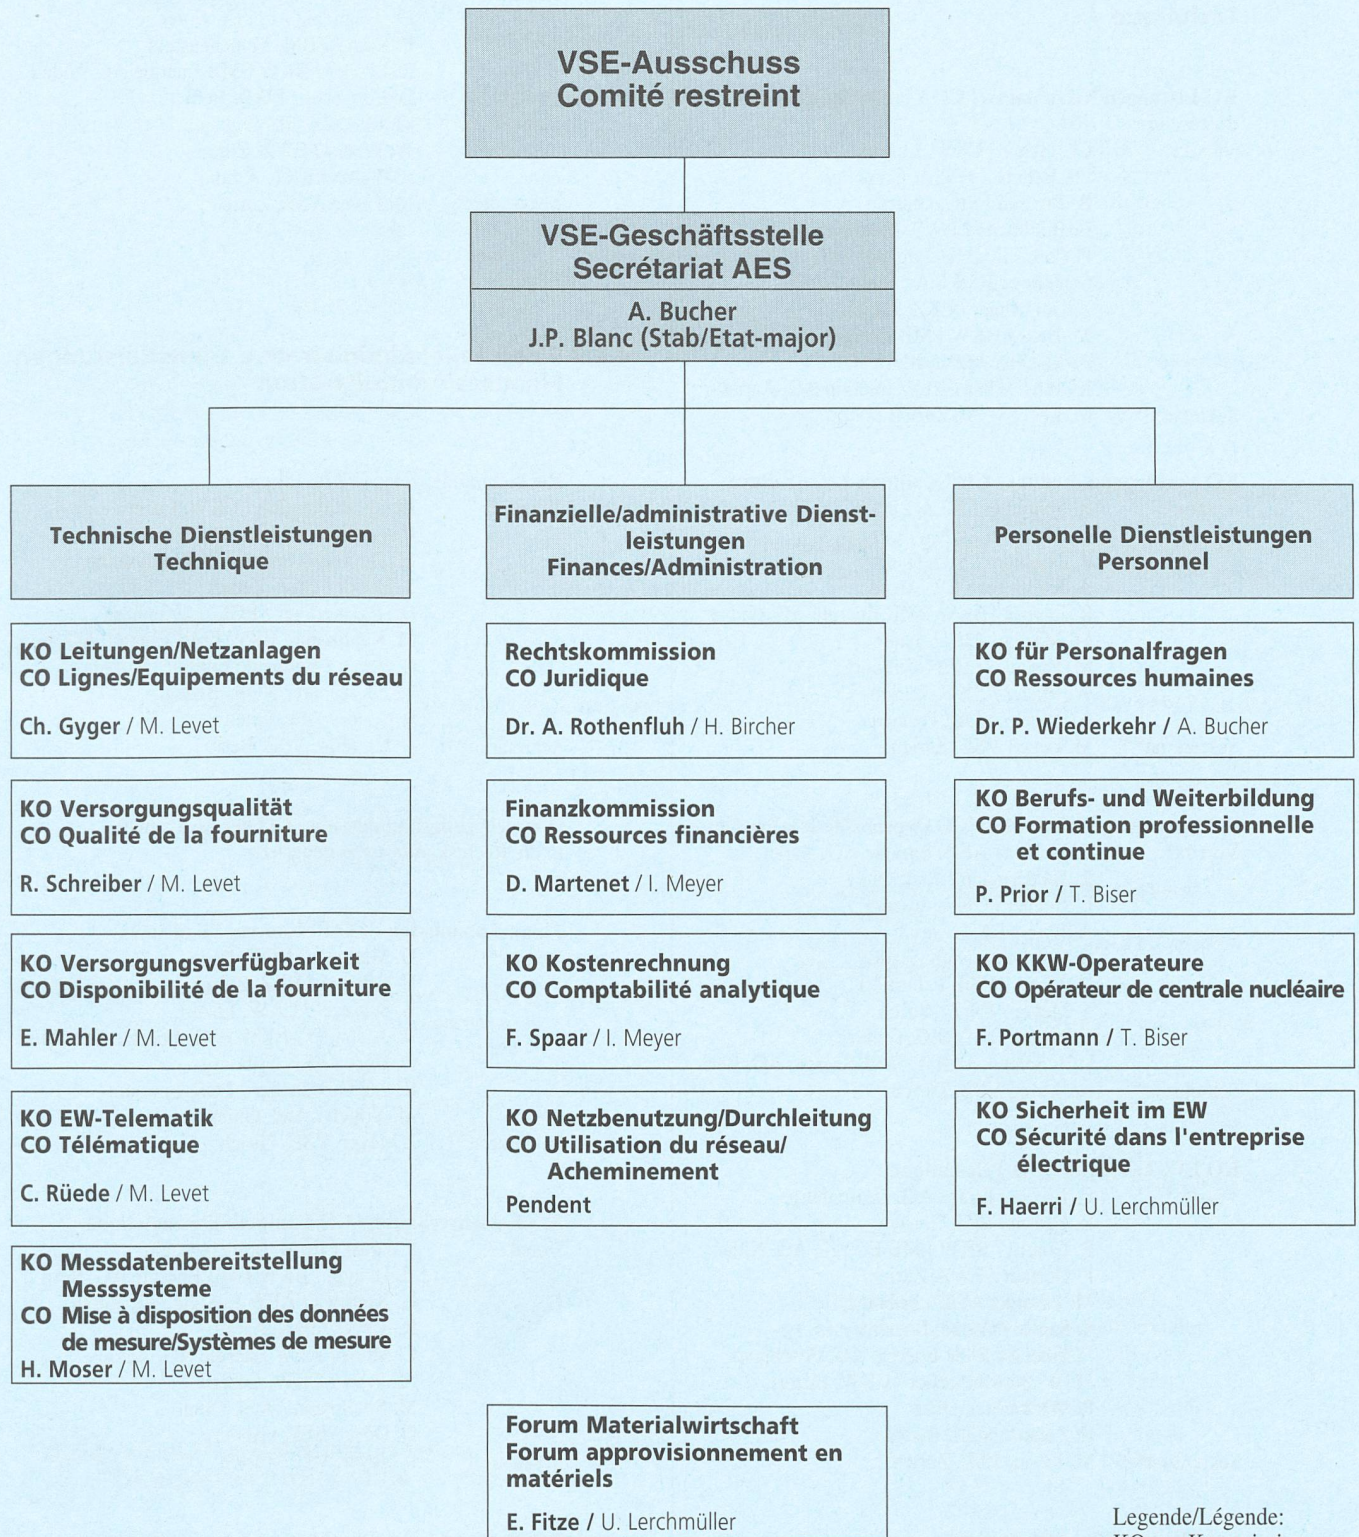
VSE-Ausschuss
Comité restreint

VSE-Geschäftsstelle
Secrétariat AES

A. Bucher
J.P. Blanc (Stab/Etat-major)

Technische Dienstleistungen
Technique

Finanzielle/administrative Dienstleistungen
Finances/Administration

Personelle Dienstleistungen
Personnel

KO Leitungen/Netzanlagen
CO Lignes/Equipements du réseau

Ch. Gyger / M. Levet

Rechtskommission
CO Juridique

Dr. A. Rothenfluh / H. Bircher

KO für Personalfragen
CO Ressources humaines

Dr. P. Wiederkehr / A. Bucher

KO Versorgungsqualität
CO Qualité de la fourniture

R. Schreiber / M. Levet

Finanzkommission
CO Ressources financières

D. Martenet / I. Meyer

KO Berufs- und Weiterbildung
CO Formation professionnelle et continue

P. Prior / T. Biser

KO Versorgungsverfügbarkeit
CO Disponibilité de la fourniture

E. Mahler / M. Levet

KO Kostenrechnung
CO Comptabilité analytique

F. Spaar / I. Meyer

KO KKW-Operateure
CO Opérateur de centrale nucléaire

F. Portmann / T. Biser

KO EW-Telematik
CO Télématique

C. Rüede / M. Levet

KO Netzbenutzung/Durchleitung
CO Utilisation du réseau/ Acheminement

Pendent

KO Sicherheit im EW
CO Sécurité dans l'entreprise électrique

F. Haerri / U. Lerchmüller

KO Messdatenbereitstellung Messsysteme
CO Mise à disposition des données de mesure/Systèmes de mesure
H. Moser / M. Levet

Forum Materialwirtschaft
Forum approvisionnement en matériels

E. Fitze / U. Lerchmüller

Legende/Légende:
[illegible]